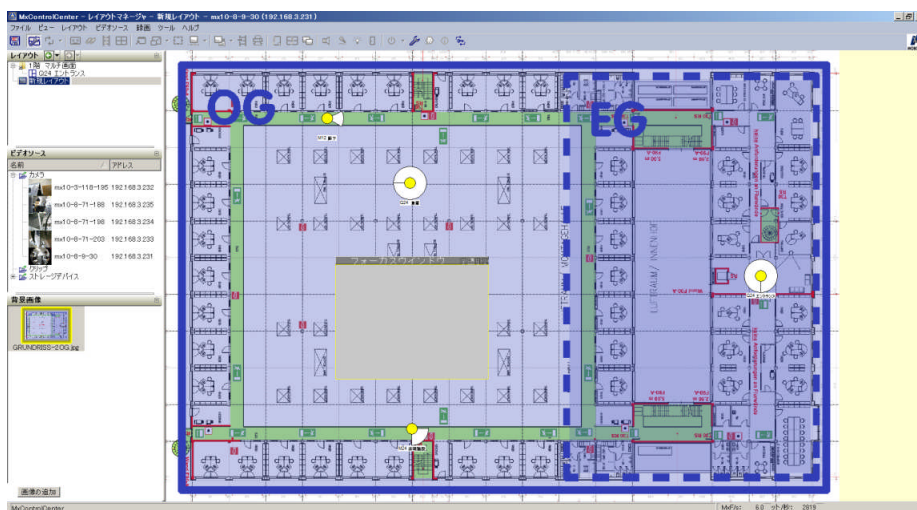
MxControlCenter – レイアウトマネージャ – 新規レイアウト – mx10-8-9-30 (192.168.3.231)

ファイル ビュー レイアウト ビデオソース 録画 ツール ヘルプ

レイアウト

1階 マルチ画面
G24 エントランス
新規レイアウト

ビデオソース

| 名前 | アドレス |
|---|---|
| カメラ | |
| mx10-3-118-185 | 192.168.3.232 |
| mx10-8-71-188 | 192.168.3.235 |
| mx10-8-71-198 | 192.168.3.234 |
| mx10-8-71-203 | 192.168.3.233 |
| mx10-8-9-30 | 192.168.3.231 |

クリップ
ストレージデバイス

背景画像

GRUNDRISS-EOG.jpg

画像の追加

OG

EG

ウォーカスのイメトリ

MxControlCenter

MxPEG 6.0 ㎡ﾄ/秒: 2819